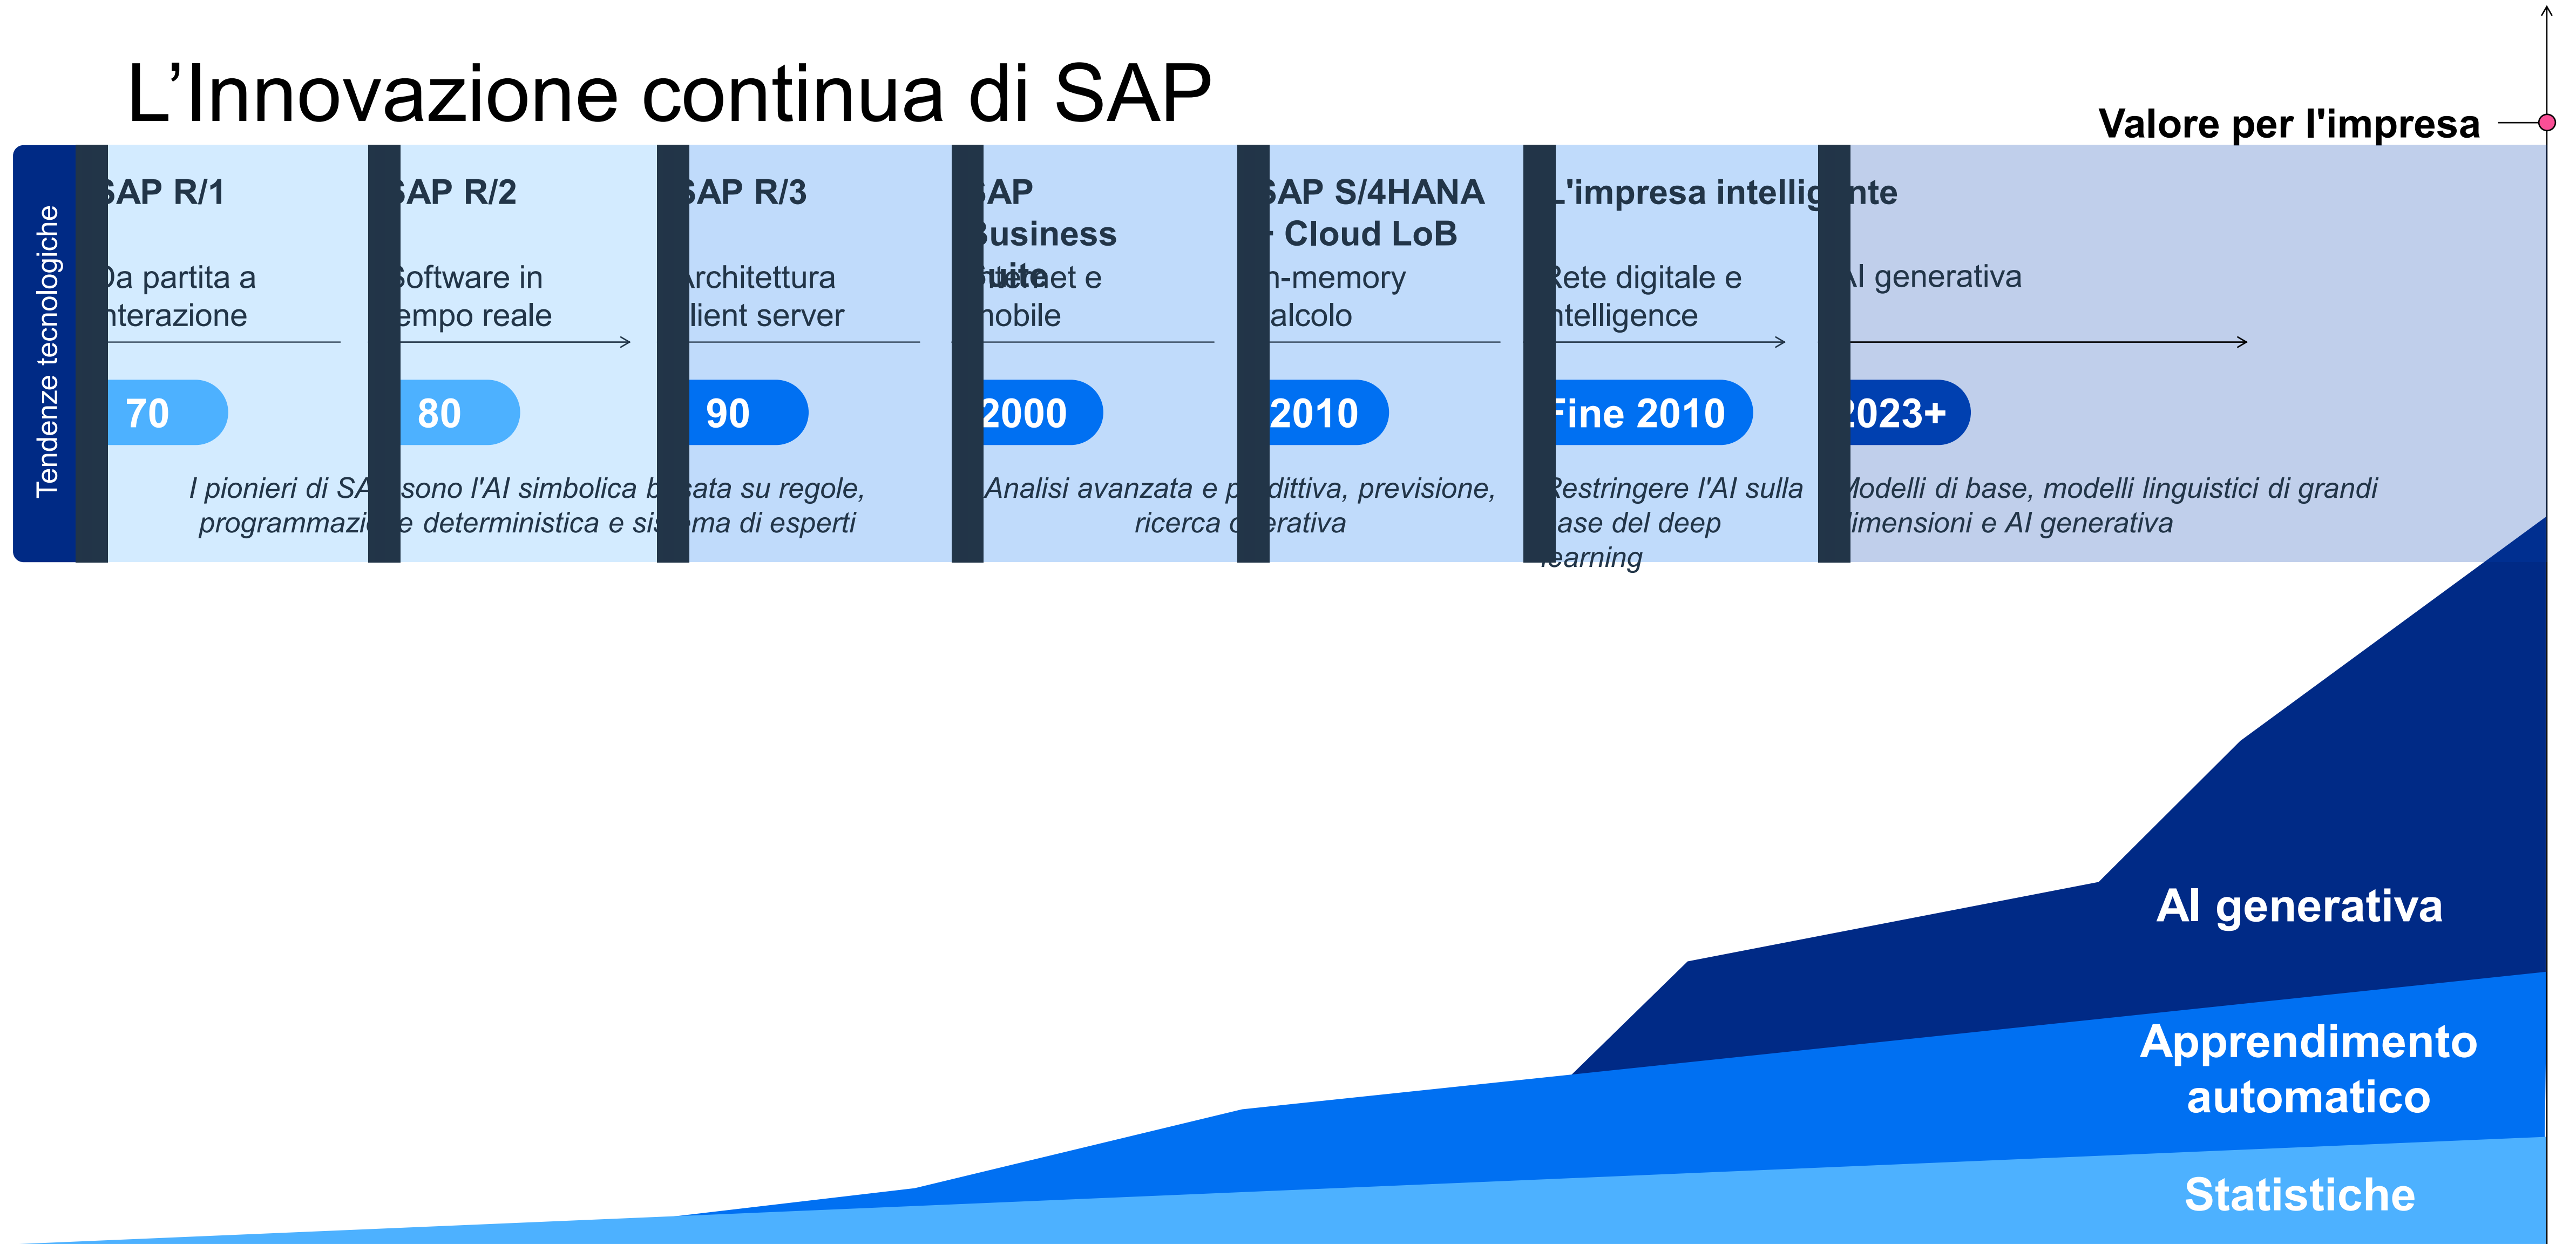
L’Innovazione continua di SAP

Valore per l'impresa

Tendenze tecnologiche

SAP R/1

Da partita a nterazione

70

SAP R/2

Software in empo reale

80

SAP R/3

Architettura lient server

90

SAP Business Suite

Internet e mobile

2000

SAP S/4HANA + Cloud LoB

In-memory calcolo

2010

L'impresa intellig nte

Rete digitale e ntelligence

Fine 2010

Al generativa

2023+

I pionieri di SA sono l'AI simbolica b sata su regole, programmazi e deterministica e si ma di esperti

Analisi avanzata e p dittiva, previsione, ricerca o erativa

Restringere l'AI sulla ase del deep learning

Modelli di base, modelli linguistici di grandi imensioni e AI generativa

AI generativa

Apprendimento automatico

Statistiche